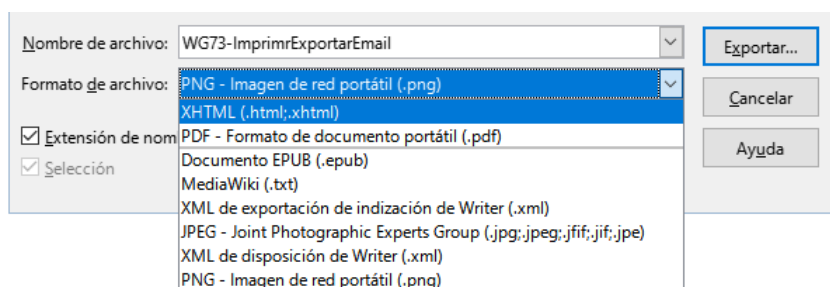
Nombre de archivo: WG73-ImprimrExportarEmail

Exportar...

Formato de archivo: PNG - Imagen de red portátil (.png)

Cancelar

Extensión de nom

Selección

Ayuda

XHTML (.html;.xhtml)
PDF - Formato de documento portátil (.pdf)
Documento EPUB (.epub)
MediaWiki (.txt)
XML de exportación de indización de Writer (.xml)
JPEG - Joint Photographic Experts Group (.jpg;.jpeg;.jfif;.jif;.jpe)
XML de disposición de Writer (.xml)
PNG - Imagen de red portátil (.png)